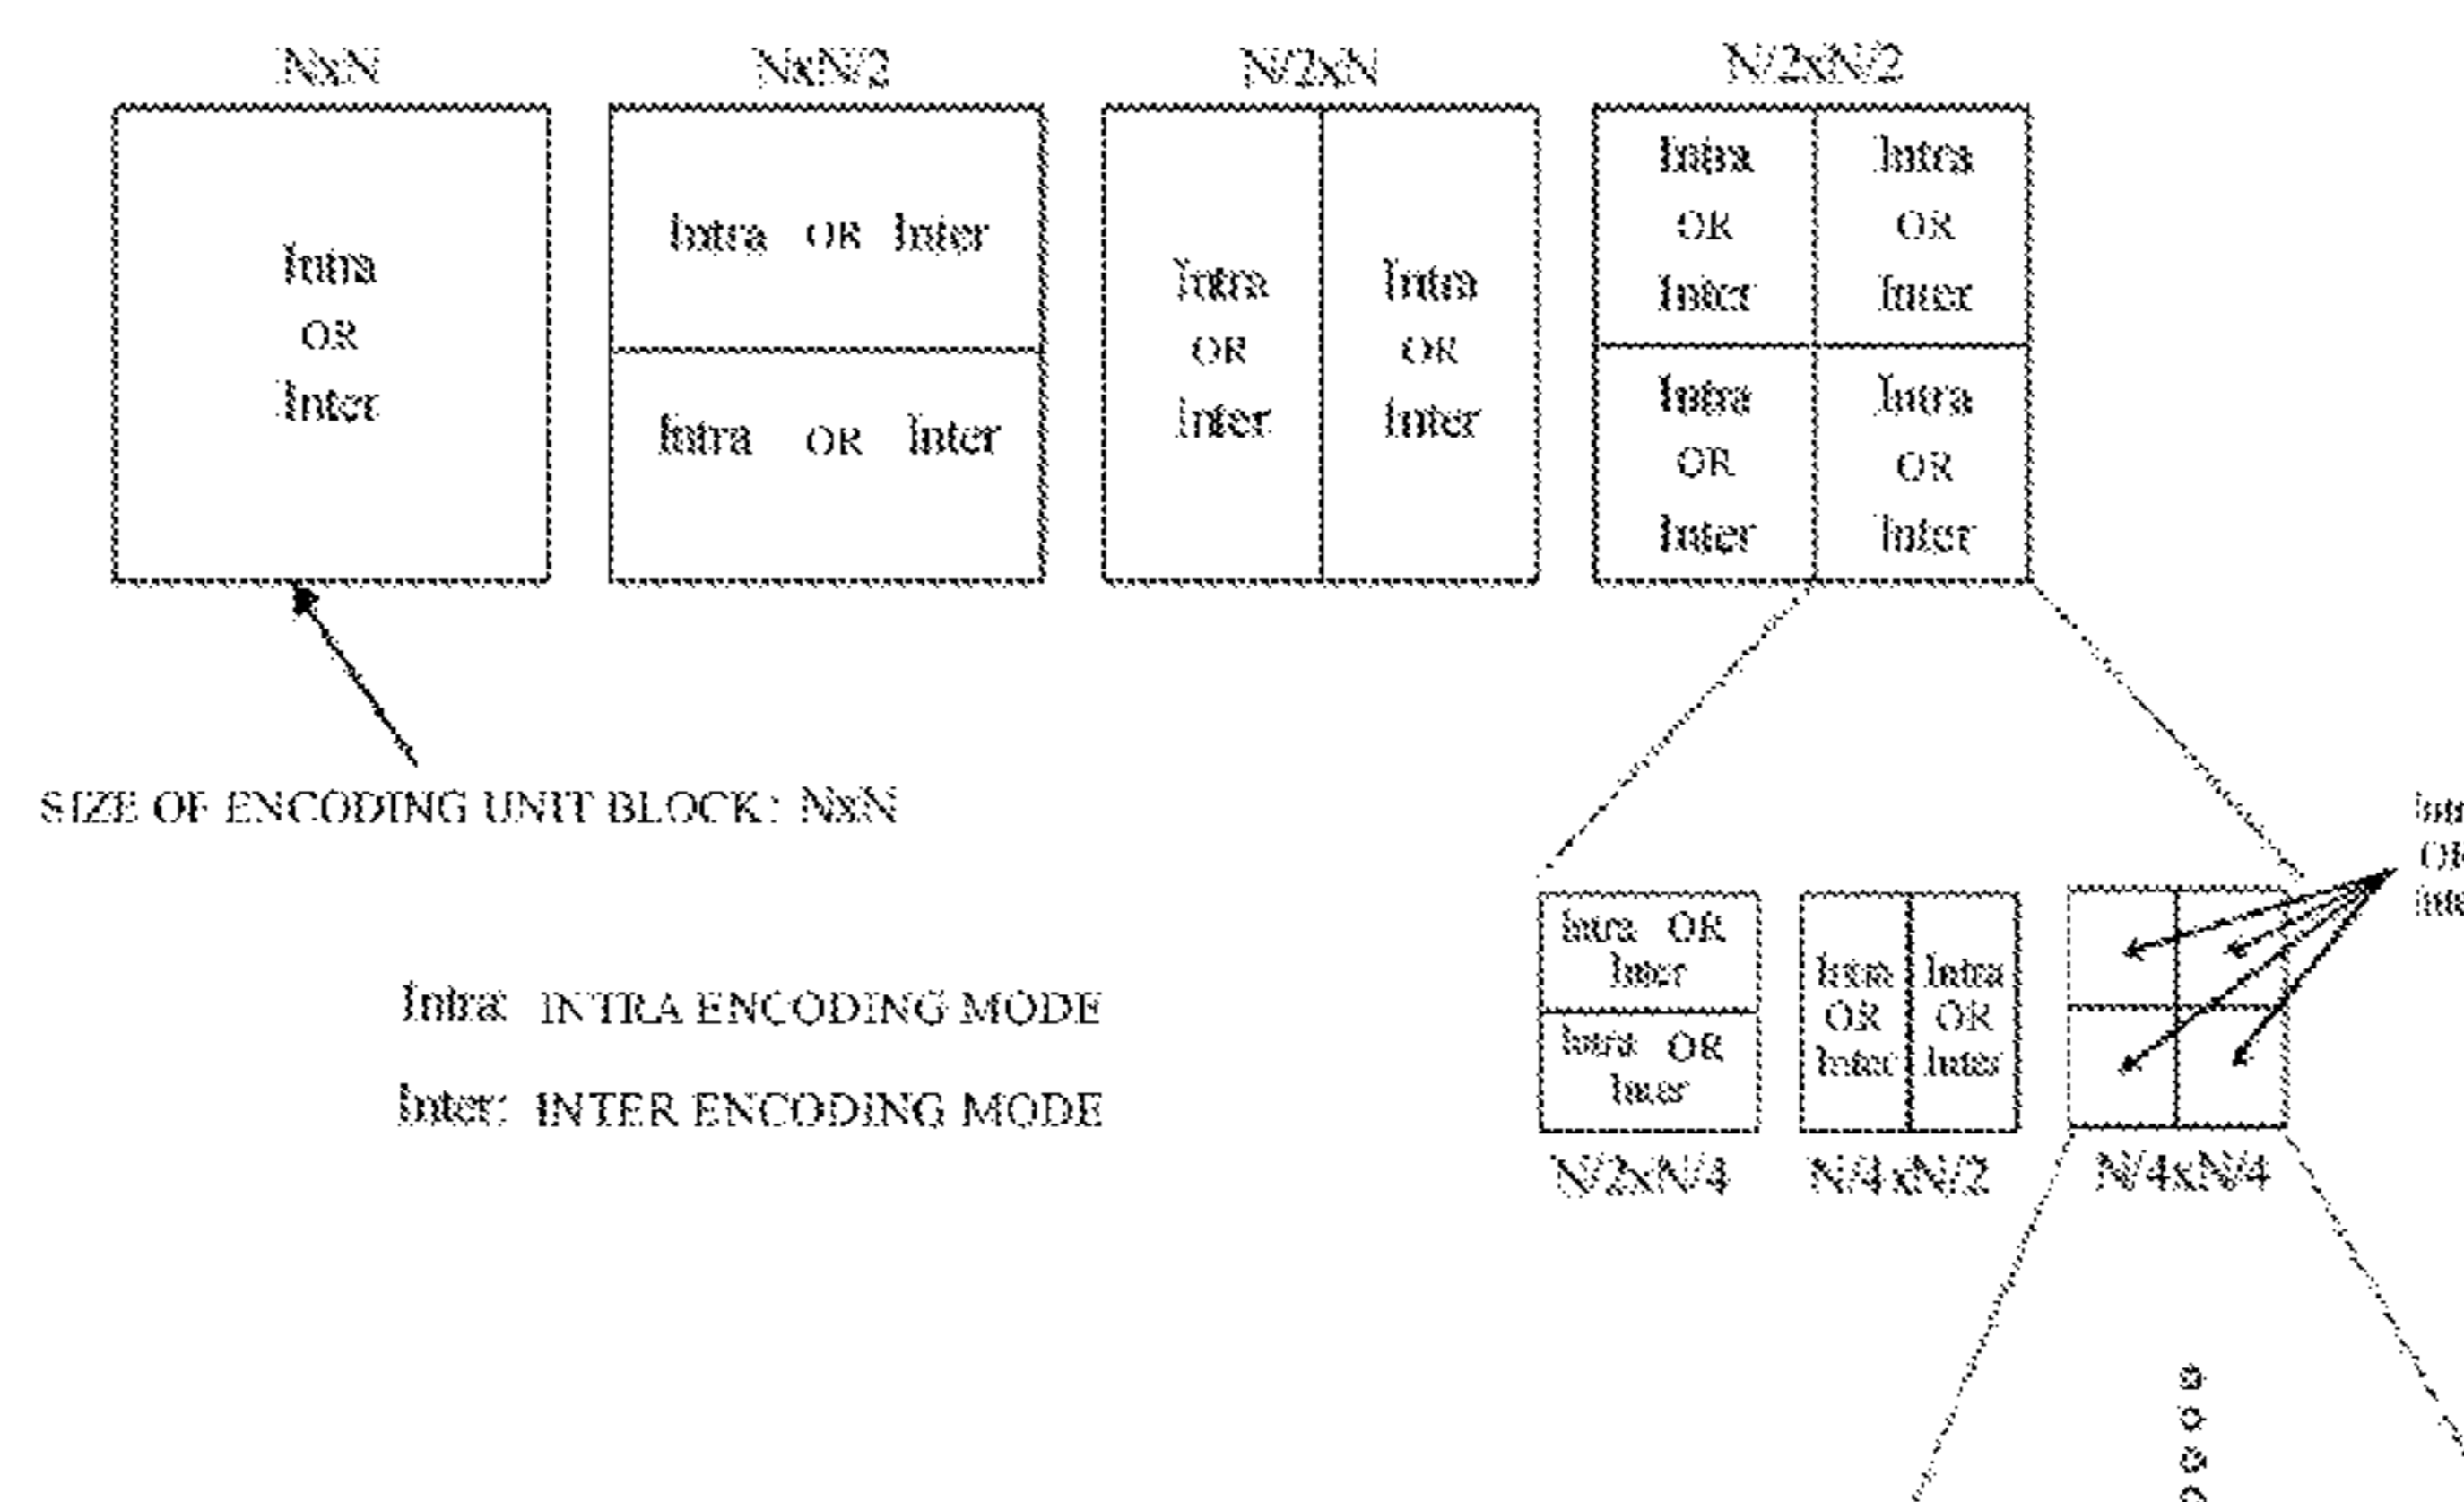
NxN

Intra
OR
Inter

NxN/2

Intra OR Inter

Intra OR Inter

N/2xN

Intra
OR
Inter

Intra
OR
Inter

N/2xN/2

Intra
OR
Inter

Intra
OR
Inter

Intra
OR
Inter

Intra
OR
Inter

SIZE OF ENCODING UNIT BLOCK: NxN

Intra: INTRA ENCODING MODE

Inter: INTER ENCODING MODE

Intra OR
Inter

Intra OR
Inter

N/2xN/4

Intra
OR
Inter

Intra
OR
Inter

N/4xN/2

N/4xN/4

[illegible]
OR
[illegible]